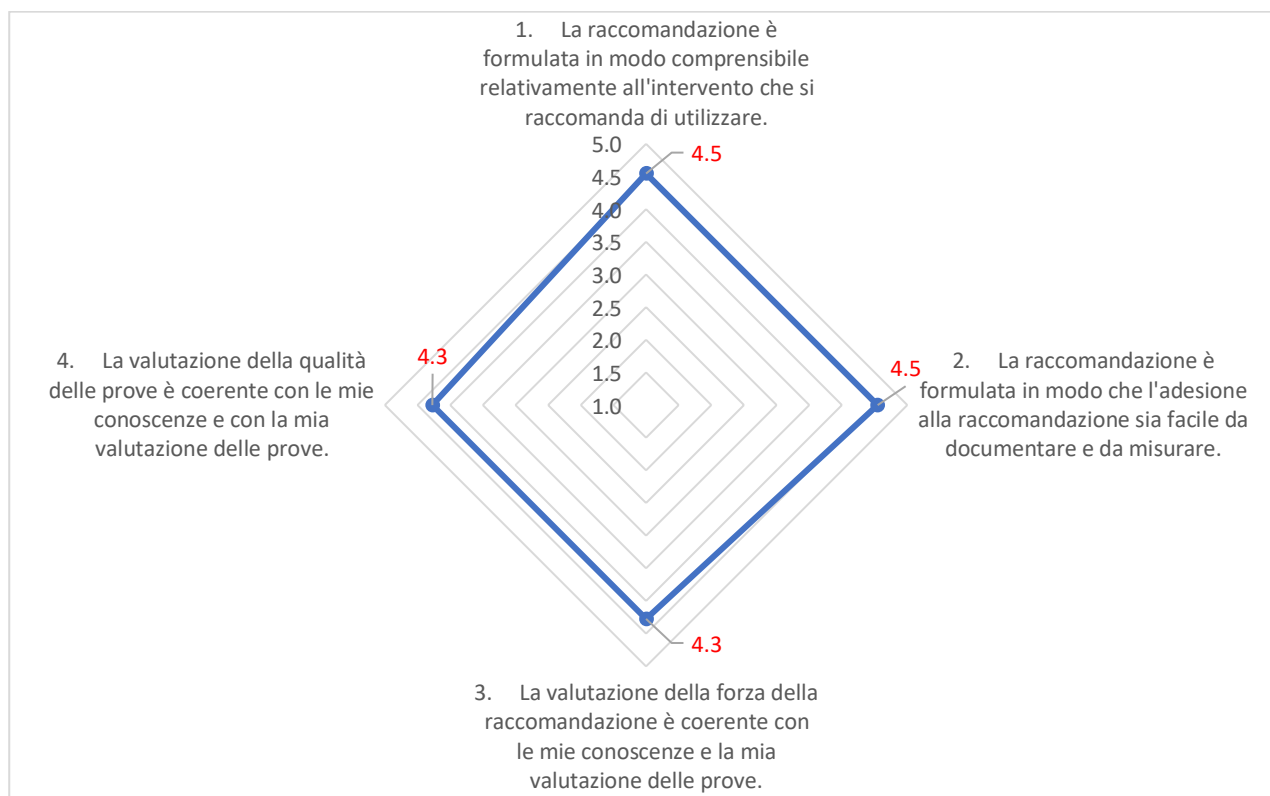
1. La raccomandazione è formulata in modo comprensibile relativamente all'intervento che si raccomanda di utilizzare.

5.0
4.5
4.0
3.5
3.0
2.5
2.0
1.5
1.0

4.5

4. La valutazione della qualità delle prove è coerente con le mie conoscenze e con la mia valutazione delle prove.

4.3

4.5

2. La raccomandazione è formulata in modo che l'adesione alla raccomandazione sia facile da documentare e da misurare.

4.3

3. La valutazione della forza della raccomandazione è coerente con le mie conoscenze e la mia valutazione delle prove.